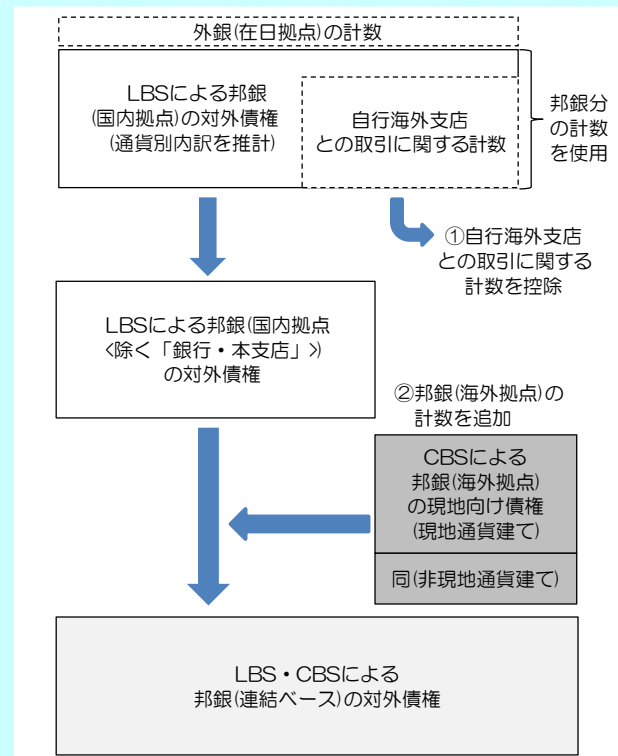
外銀(在日拠点)の計数

LBSによる邦銀(国内拠点)の対外債権(通貨別内訳を推計)

自行海外支店との取引に関する計数

邦銀分の計数を使用

①自行海外支店との取引に関する計数を控除

LBSによる邦銀(国内拠点〈除く「銀行・本支店」〉)の対外債権

②邦銀(海外拠点)の計数を追加

CBSによる邦銀(海外拠点)の現地向け債権(現地通貨建て)

同(非現地通貨建て)

LBS・CBSによる邦銀(連結ベース)の対外債権